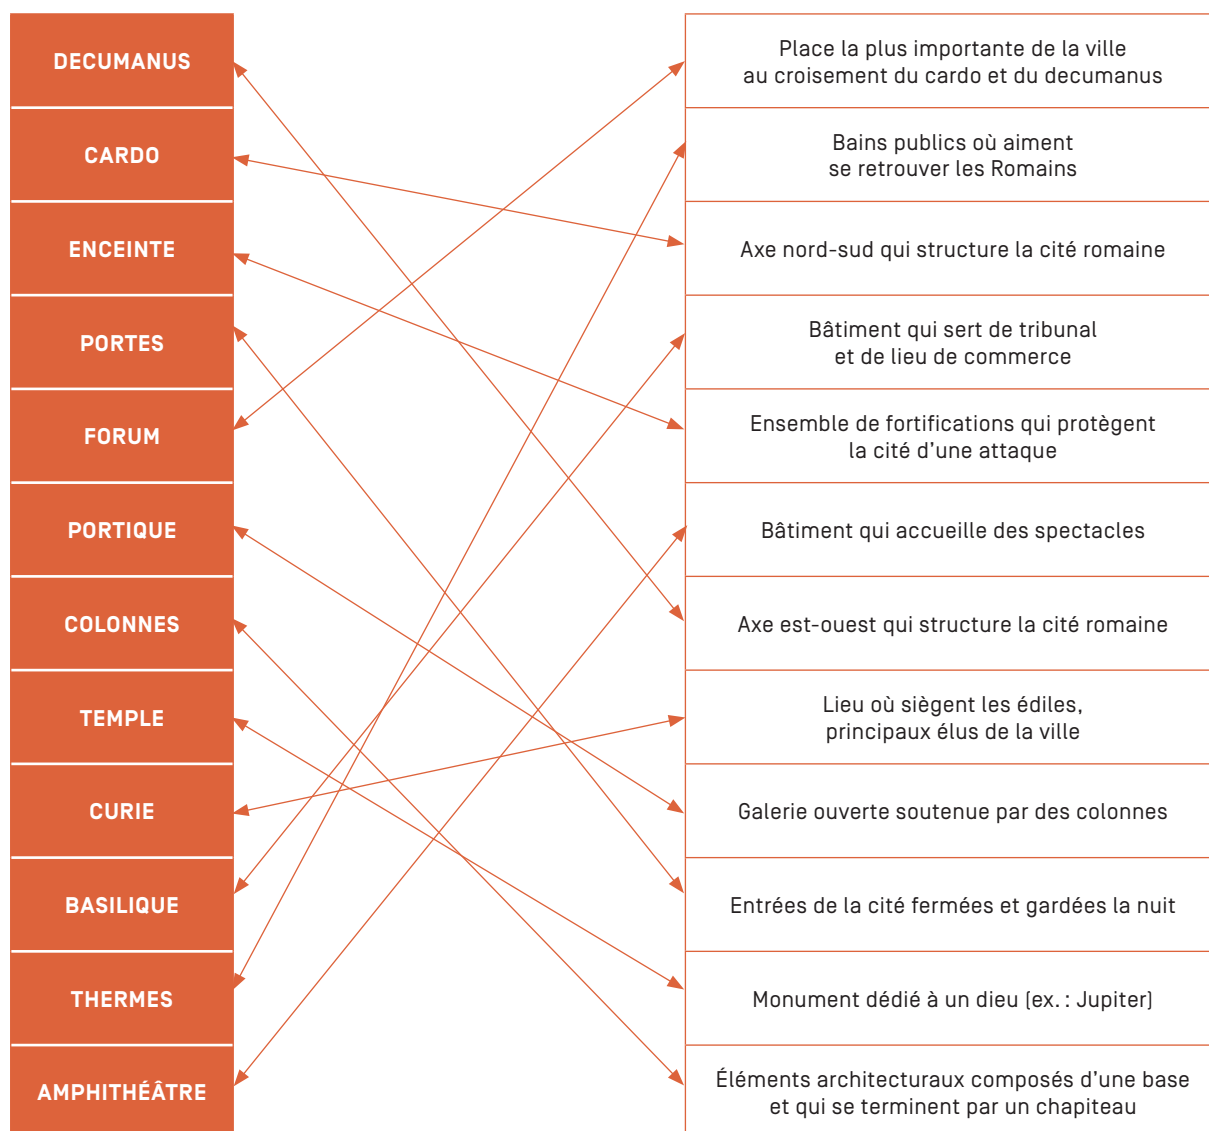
DECUMANUS

CARDO

ENCEINTE

PORTES

FORUM

PORTIQUE

COLONNES

TEMPLE

CURIE

BASILIQUE

THERMES

AMPHITHÉÂTRE

Place la plus importante de la ville au croisement du cardo et du decumanus

Bains publics où aiment se retrouver les Romains

Axe nord-sud qui structure la cité romaine

Bâtiment qui sert de tribunal et de lieu de commerce

Ensemble de fortifications qui protègent la cité d'une attaque

Bâtiment qui accueille des spectacles

Axe est-ouest qui structure la cité romaine

Lieu où siègent les édiles, principaux élus de la ville

Galerie ouverte soutenue par des colonnes

Entrées de la cité fermées et gardées la nuit

Monument dédié à un dieu (ex. : Jupiter)

Éléments architecturaux composés d'une base et qui se terminent par un chapiteau